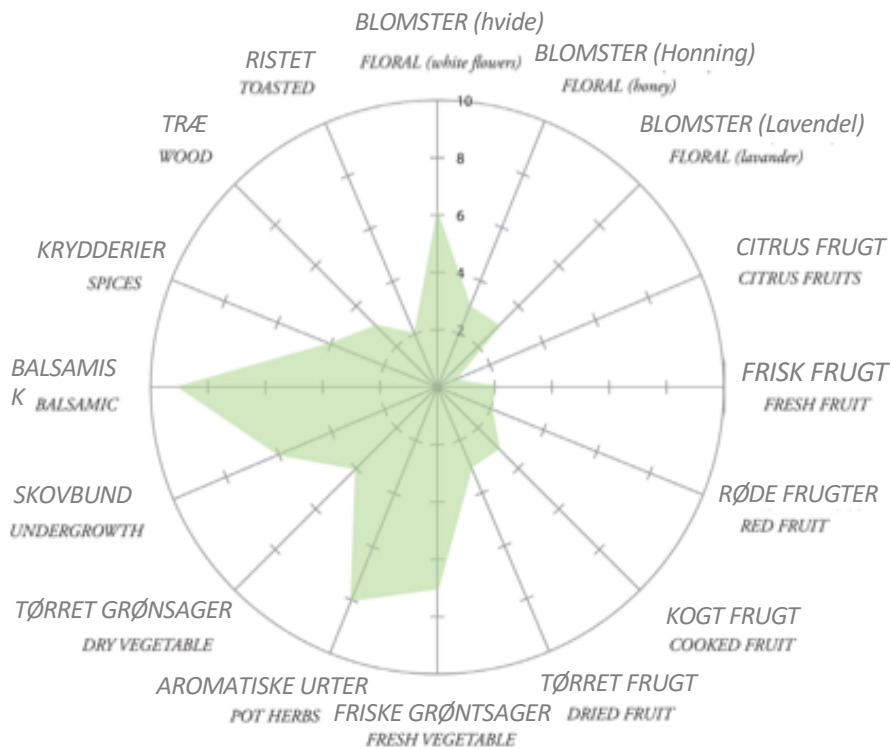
BLOMSTER (hvide)
FLORAL (white flowers)

BLOMSTER (Honning)
FLORAL (honey)

BLOMSTER (Lavendel)
FLORAL (lavander)

CITRUS FRUGT
CITRUS FRUITS

FRISK FRUGT
FRESH FRUIT

RØDE FRUGTER
RED FRUIT

KOGT FRUGT
COOKED FRUIT

TØRRET FRUGT
DRIED FRUIT

FRISKE GRØNTSAGER
FRESH VEGETABLE

AROMATISKE URTER
POT HERBS

TØRRET GRØNSAGER
DRY VEGETABLE

SKOVBUND
UNDERGROWTH

BALSAMISK
BALSAMIC

KRYDDERIER
SPICES

TRÆ
WOOD

RISTET
TOASTED

10
8
6
4
2